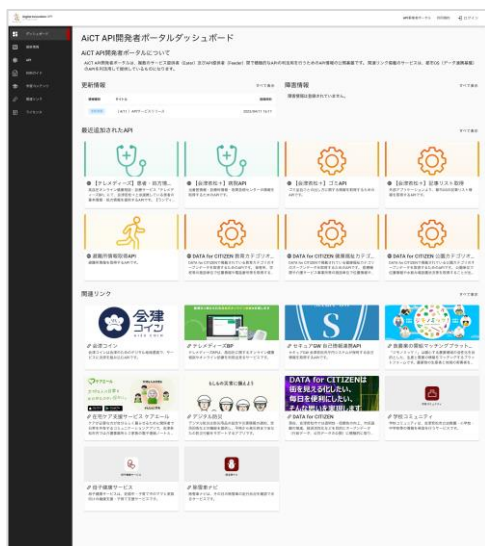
AiCT API開発者ポータルダッシュボード

AiCT API開発者ポータルについて

更新情報

障害情報

障害情報は登録されていません。

最近追加されたAPI

【テレメディーズ】患者・医療機関

【会津若松＋】病院API

【会津若松＋】ゴミAPI

【会津若松＋】診療リスト取得

避難所情報取得API

DATA for CITIZEN 施策カテゴリ

DATA for CITIZEN 施策関連カテゴリ

DATA for CITIZEN 公園カテゴリ

関連リンク

会津コイン

テレメディーズBP

セキュア GW 自己発信連携API

営業車の移動マッチングプラット

会津コイン

DATA for CITIZENは街を見える化したい

在宅ケア連携サービス ケアミール

デジタル防災

学校コミュニティ

母子健康サービス

緊急ホーム